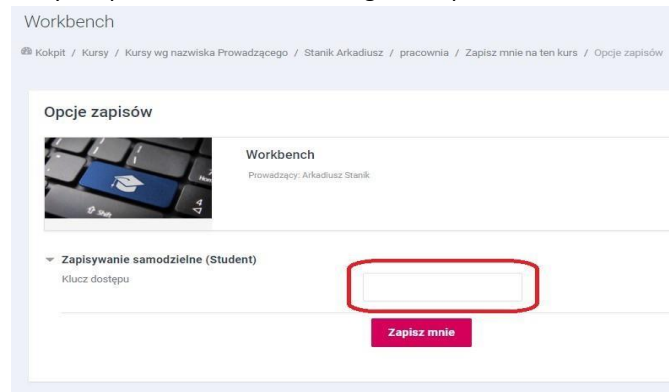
Workbench

Kokpit / Kursy / Kursy wg nazwiska Prowadzącego / Stanik Arkadiusz / pracownia / Zapisz mnie na ten kurs / Opcje zapisów

Opcje zapisów

Workbench

Prowadzący: Arkadiusz Stanik

Zapisywanie samodzielne (Student)

Klucz dostępu

Zapisz mnie